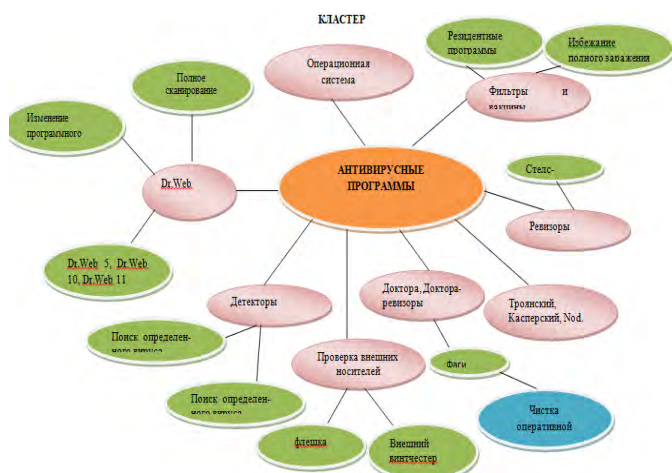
КЛАСТЕР

Операционная система

Резидентные программы

Избежание полного заражения

Фильтры и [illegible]

Полное сканирование

Изменение программного

Dr.Web

АНТИВИРУСНЫЕ ПРОГРАММЫ

Стелс-

Ревизоры

Dr.Web 5, Dr.Web 10, Dr.Web 11

Детекторы

Доктора, Доктора-ревизоры

Троянский, Касперский, Nod.

Поиск определен-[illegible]

Проверка внешних носителей

фаги

Поиск определен-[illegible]

Чистка оперативной

флешка

Внешний винчестер